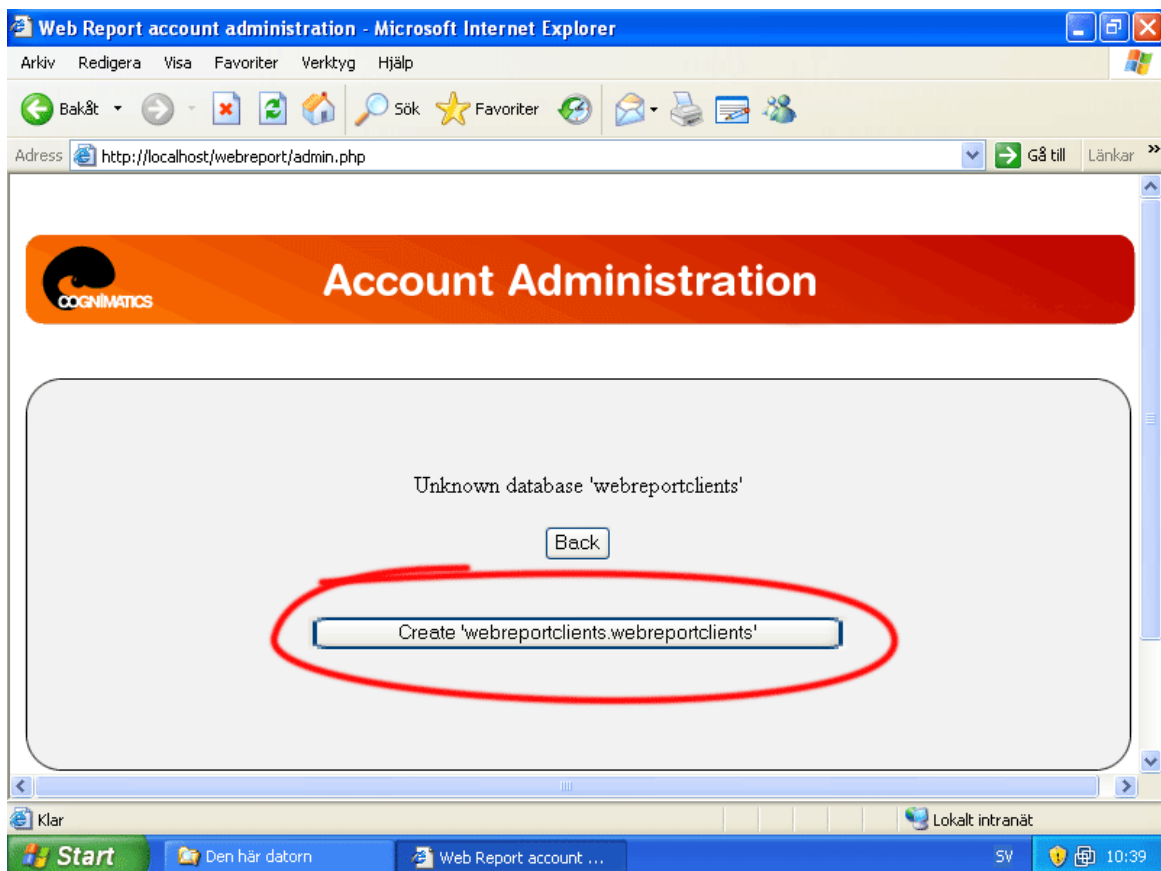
Web Report account administration - Microsoft Internet Explorer

Arkiv Redigera Visa Favoriter Verktyg Hjälp

Bakåt Sök Favoriter

Adress http://localhost/webreport/admin.php Gå till Länkar

COGNIMATICS

Account Administration

Unknown database 'webreportclients'

Back

Create 'webreportclients.webreportclients'

Klar Lokalt intranät

Start Den här datorn Web Report account ... SV 10:39